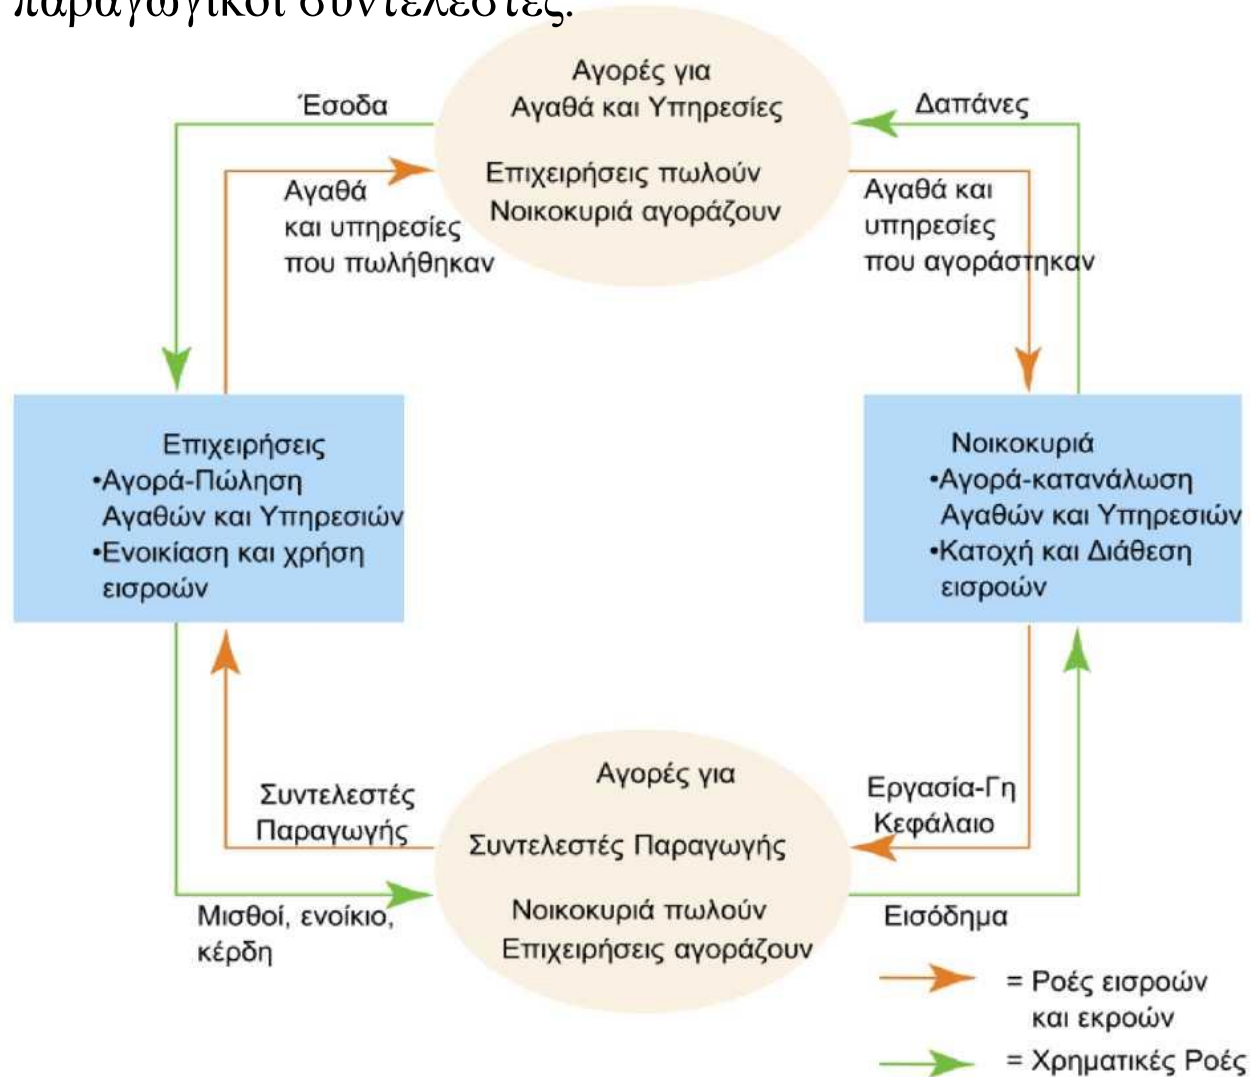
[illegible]

Αγορές για
Αγαθά και Υπηρεσίες

Επιχειρήσεις πωλούν
Νοικοκυριά αγοράζουν

Έσοδα

Δαπάνες

Αγαθά
και υπηρεσίες
που πωλήθηκαν

Αγαθά και
υπηρεσίες
που αγοράστηκαν

Επιχειρήσεις
•Αγορά-Πώληση
Αγαθών και Υπηρεσιών
•Ενοικίαση και χρήση
εισροών

Νοικοκυριά
•Αγορά-κατανάλωση
Αγαθών και Υπηρεσιών
•Κατοχή και Διάθεση
εισροών

Συντελεστές
Παραγωγής

Εργασία-Γη
Κεφάλαιο

Αγορές για

Συντελεστές Παραγωγής

Νοικοκυριά πωλούν
Επιχειρήσεις αγοράζουν

Μισθοί, ενοίκιο,
κέρδη

Εισόδημα

= Ροές εισροών
και εκροών

= Χρηματικές Ροές